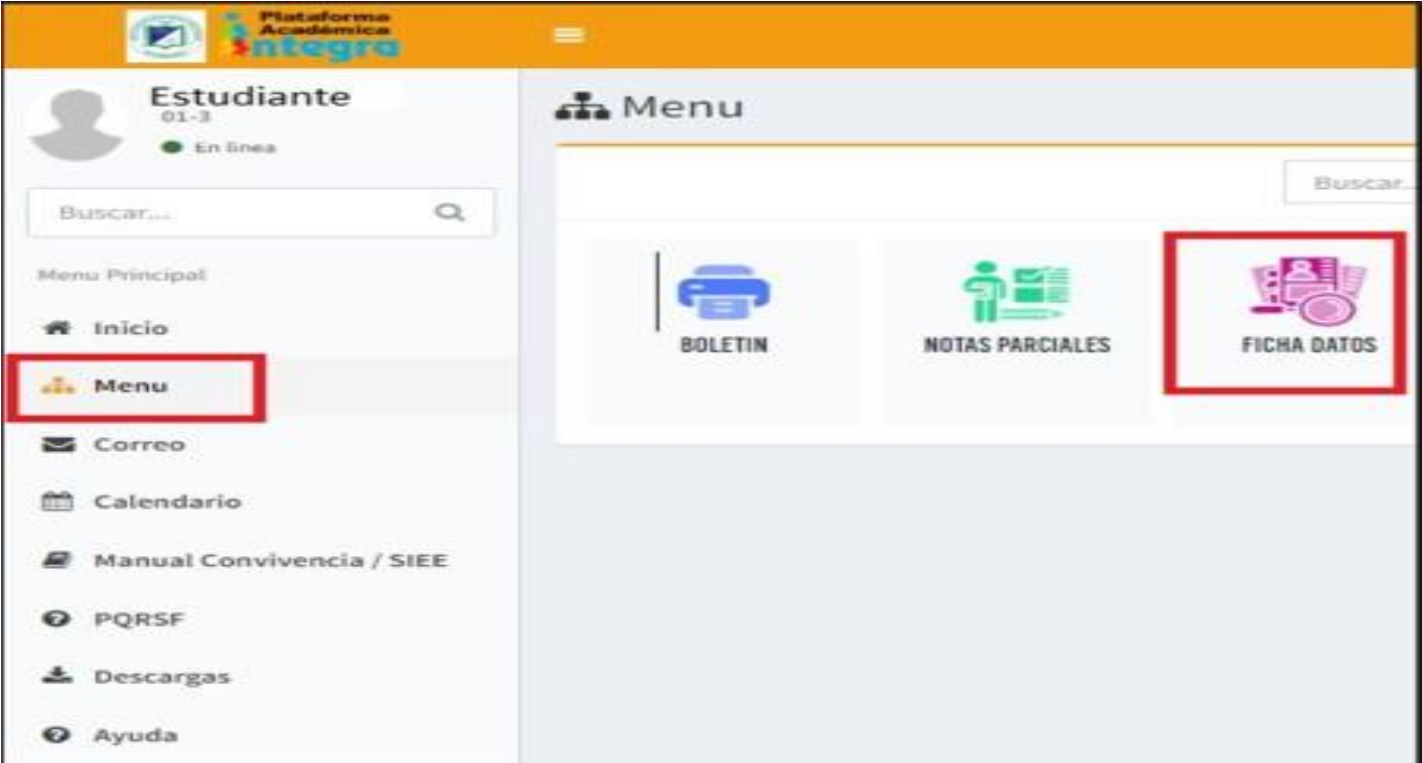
Plataforma Académica integra

Estudiante
01-3
En línea

Buscar...

Menu Principal

Inicio

Menu

Correo

Calendario

Manual Convivencia / SIEE

PQRSF

Descargas

Ayuda

Menu

Buscar...

BOLETIN

NOTAS PARCIALES

FICHA DATOS